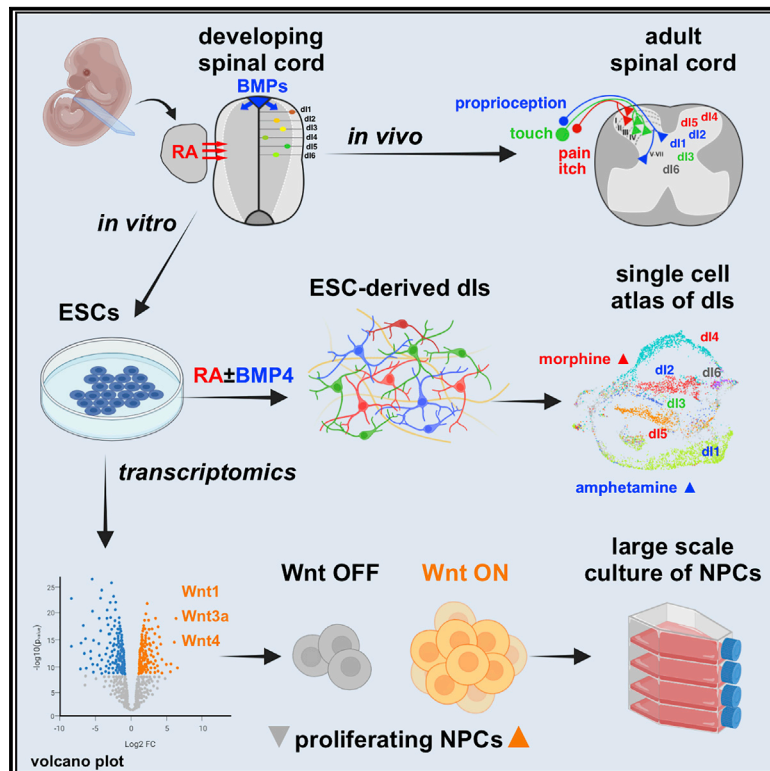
developing spinal cord

BMPs

dI1
dI2
dI3
dI4
dI5
dI6

RA

in vivo

adult spinal cord

proprioception
touch
pain
itch

I
II
III
IV
V-VII

dI5
dI4
dI2
dI1
dI3
dI6

in vitro

ESCs

ESC-derived dIs

single cell atlas of dIs

RA±BMP4

morphine ▲
dI4
dI2
dI6
dI3
dI5
dI1
amphetamine ▲

transcriptomics

25
20
15
10
5
0
-log10($p_{value}$)
-10
-5
0
5
10
Log2 FC

Wnt1
Wnt3a
Wnt4

volcano plot

Wnt OFF

Wnt ON

large scale culture of NPCs

proliferating NPCs